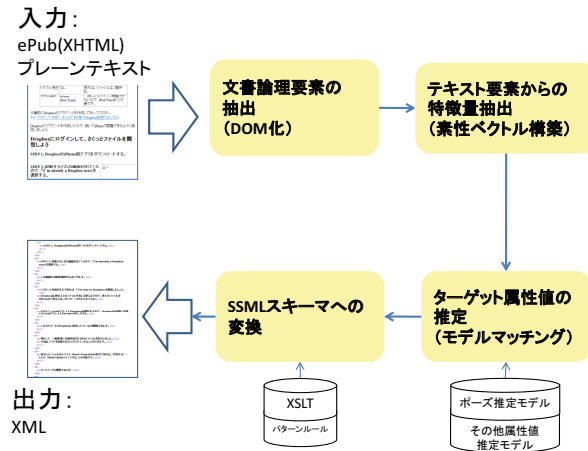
入力:
ePub(XHTML)
プレーンテキスト

文書論理要素の抽出
(DOM化)

テキスト要素からの特徴量抽出
(素性ベクトル構築)

ターゲット属性値の推定
(モデルマッチング)

SSMLスキーマへの変換

出力:
XML

XSLT
パターンルール

ポーズ推定モデル
その他属性値推定モデル

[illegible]